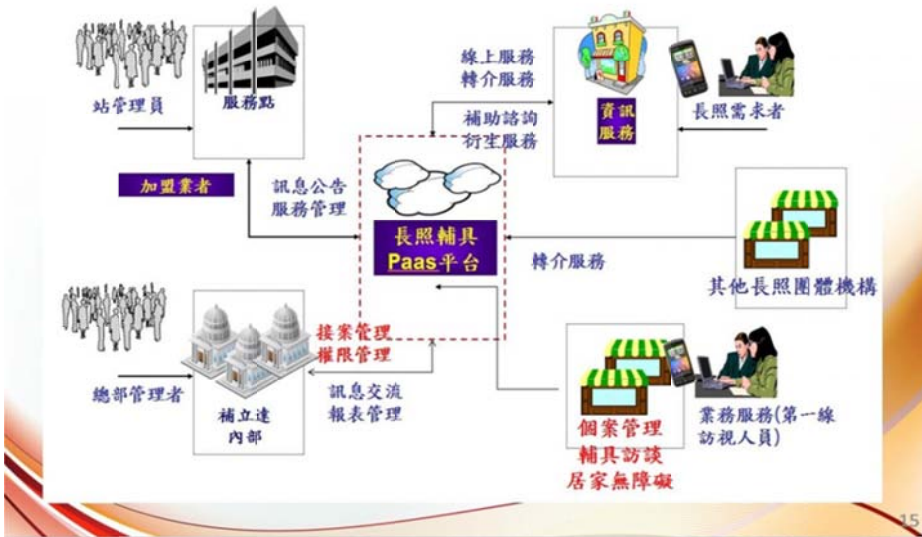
站管理員

服務點

加盟業者

線上服務
轉介服務

補助諮詢
衍生服務

資訊
服務

長照需求者

訊息公告
服務管理

長照輔具
Paas平台

轉介服務

其他長照團體機構

總部管理者

補立達
內部

接案管理
權限管理

訊息交流
報表管理

個案管理
輔具訪談
居家無障礙

業務服務(第一線
訪視人員)

15